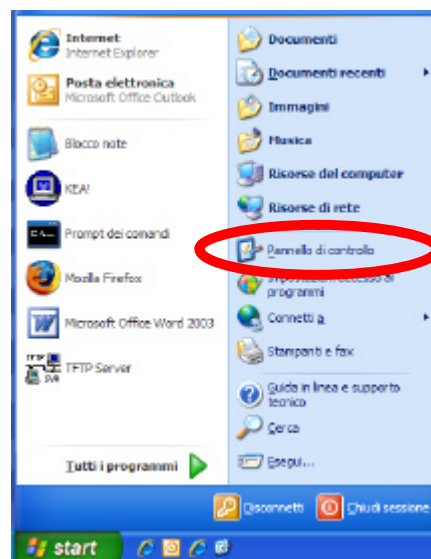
Internet
Internet Explorer

Posta elettronica
Microsoft Office Outlook

Blocco note

KEA!

Prompt dei comandi

Mozilla Firefox

Microsoft Office Word 2003

TFTP Server

Tutti i programmi

Documenti

Documenti recenti

Immagini

Musica

Risorse del computer

Risorse di rete

Pannello di controllo

Impostazioni accesso ai programmi

Connetti a

Stampanti e fax

Guida in linea e supporto tecnico

Cerca

Esegui...

Disconnetti

Chiudi sessione

start